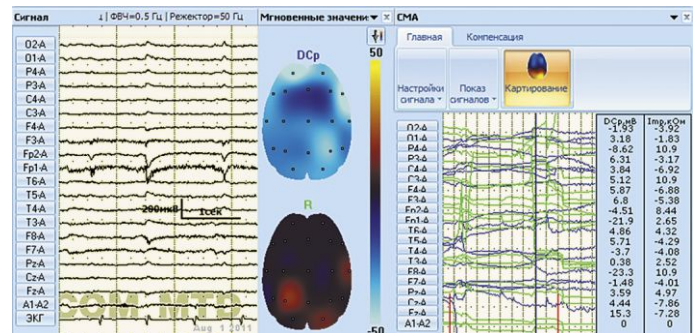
Сигнал
↓ | ФВЧ=0.5 Гц | Режектор=50 Гц
Мгновенные значени ▾ ×
СМА ▾ ×

O2-A
O1-A
P4-A
P3-A
C4-A
C3-A
F4-A
F3-A
Fp2-A
Fp1-A
T6-A
T5-A
T4-A
T3-A
F8-A
F7-A
Pz-A
Cz-A
A1-A2
ЭКГ

200мкВ
1сек

DCp
50
R
-50

Главная
Компенсация
Настройки сигнала
Показ сигналов
Картирование

O2-A
O1-A
P4-A
P3-A
C4-A
C3-A
F4-A
F3-A
Fp2-A
Fp1-A
T6-A
T5-A
T4-A
T3-A
F8-A
F7-A
Pz-A
Cz-A
A1-A2

| DCp,мВ | Imp,кОм |
|---|---|
| -1.93 | -3.92 |
| 3.18 | -1.83 |
| -8.62 | 10.9 |
| 6.31 | -3.17 |
| 3.84 | -6.92 |
| 5.12 | 10.9 |
| 5.87 | -6.88 |
| 6.8 | -5.38 |
| -4.51 | 8.44 |
| -21.9 | 2.65 |
| 4.86 | 4.32 |
| 5.71 | -4.29 |
| -3.7 | -4.08 |
| 0.38 | 2.52 |
| -23.3 | 10.9 |
| -1.48 | -4.01 |
| 3.59 | 4.97 |
| 4.44 | -7.86 |
| 15.3 | -7.28 |
| 0 | 0 |

COM MTD
Aug 1 2011